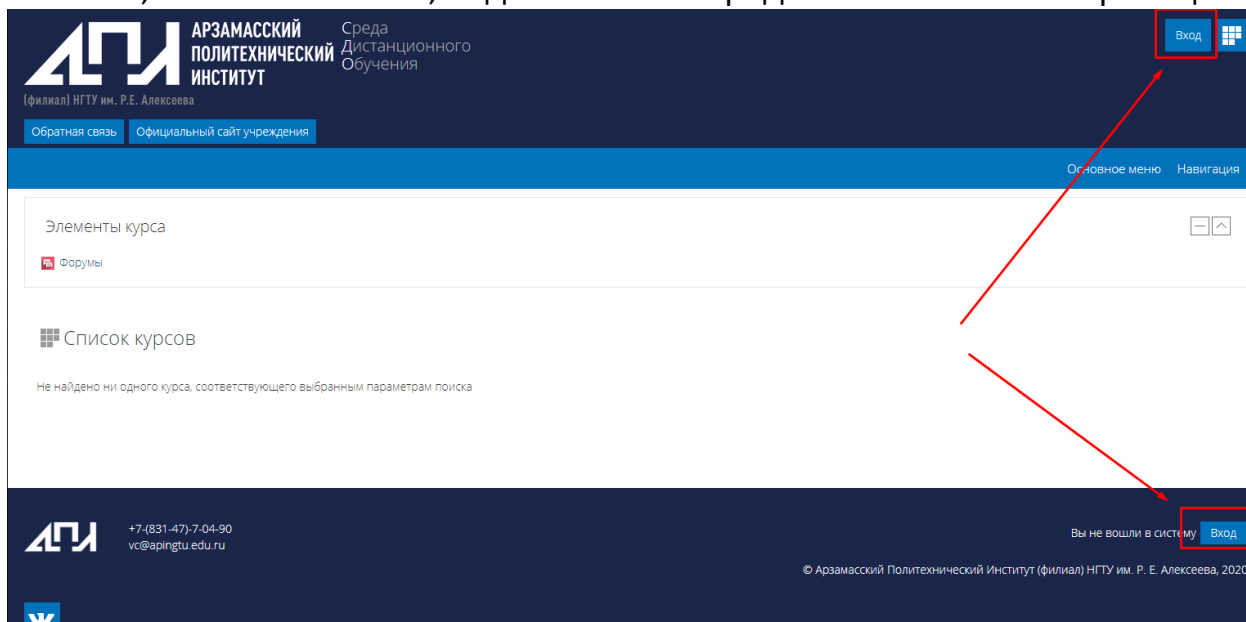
АПИ АРЗАМАССКИЙ ПОЛИТЕХНИЧЕСКИЙ ИНСТИТУТ
(филиал) НГТУ им. Р.Е. Алексеева
Среда Дистанционного Обучения

Вход

Обратная связь
Официальный сайт учреждения

Основное меню
Навигация

Элементы курса

Форумы

Список курсов

Не найдено ни одного курса, соответствующего выбранным параметрам поиска

АПИ
+7-(831-47)-7-04-90
vc@apingtu.edu.ru

Вы не вошли в систему Вход

© Арзамасский Политехнический Институт (филиал) НГТУ им. Р. Е. Алексеева, 2020